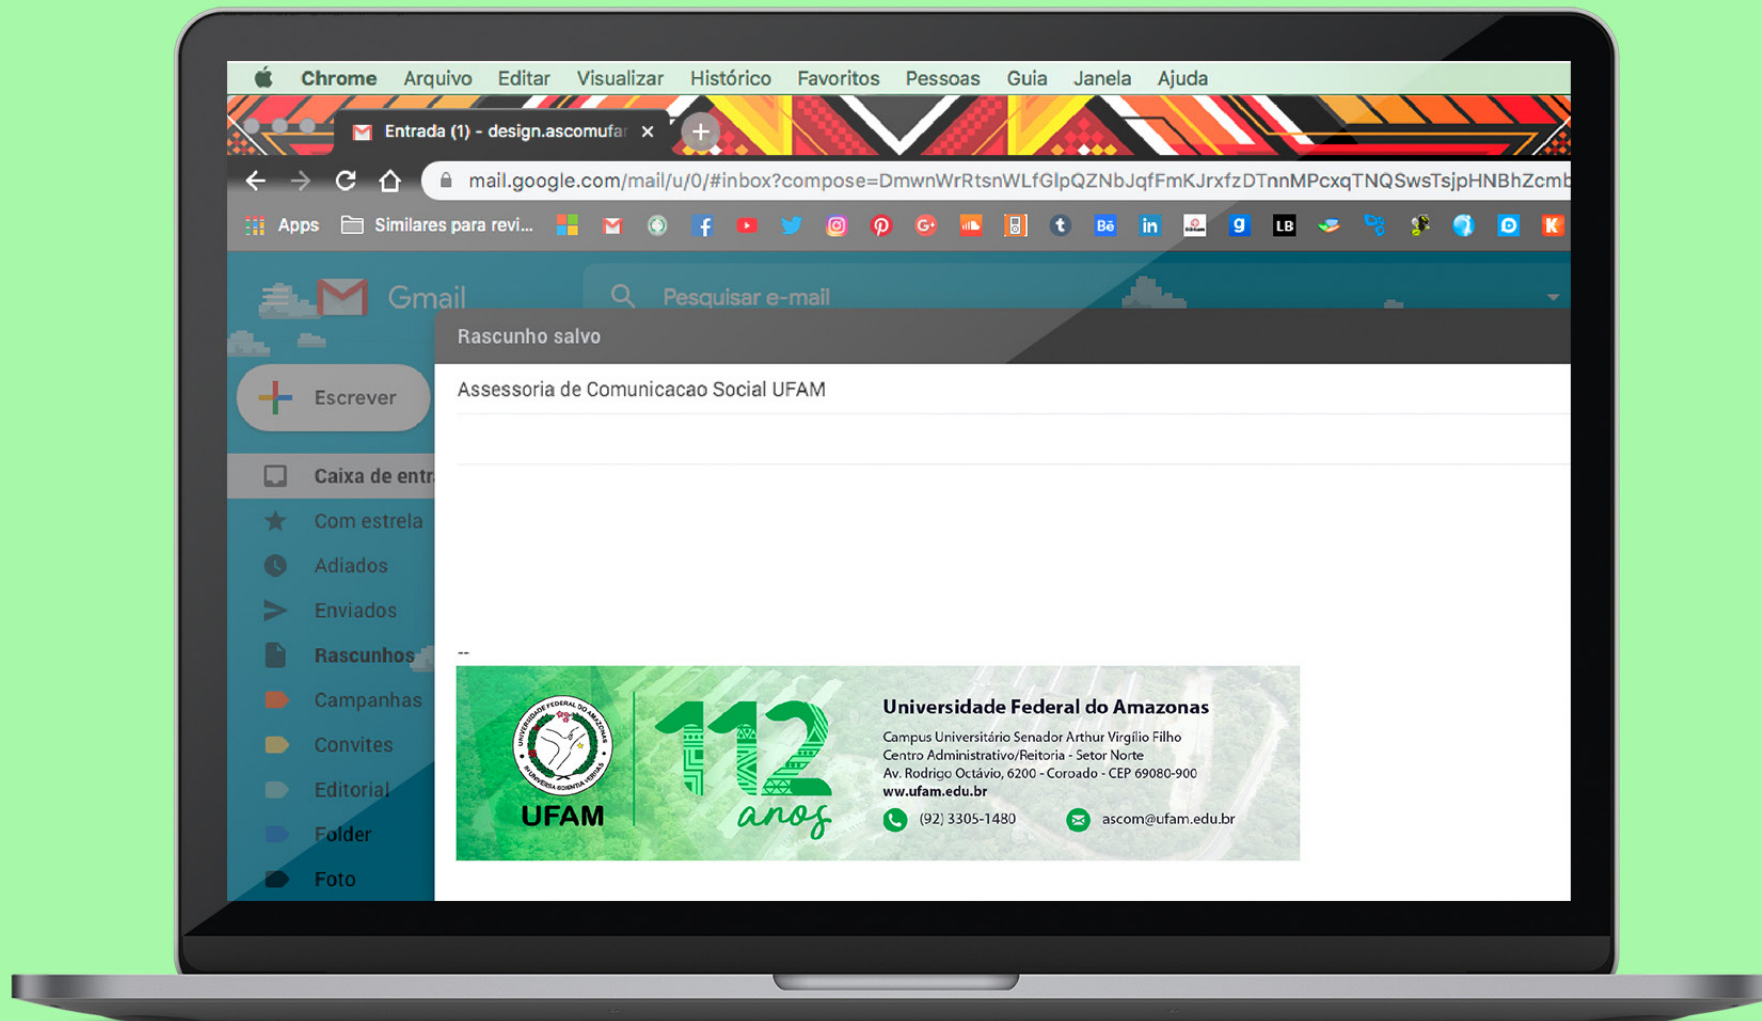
Chrome Arquivo Editar Visualizar Histórico Favoritos Pessoas Guia Janela Ajuda

Entrada (1) - design.ascomufar ×

mail.google.com/mail/u/0/#inbox?compose=DmwnWrRtsnWLfGlpQZNbJqfFmKJrxfzDTnnMPcxqTNQSwsTsjpHNBhZcmb

Apps Similares para revi...

LB

Gmail

Pesquisar e-mail

Rascunho salvo

Escrever

Caixa de entr

Com estrela

Adiados

Enviados

Rascunhos

Campanhas

Convites

Editorial

Folder

Foto

Assessoria de Comunicacao Social UFAM

--

UNIVERSIDADE FEDERAL DO AMAZONAS

UFAM

112 anos

Universidade Federal do Amazonas

Campus Universitário Senador Arthur Virgílio Filho
Centro Administrativo/Reitoria - Setor Norte
Av. Rodrigo Octávio, 6200 - Coroado - CEP 69080-900
ww.ufam.edu.br

(92) 3305-1480

ascom@ufam.edu.br